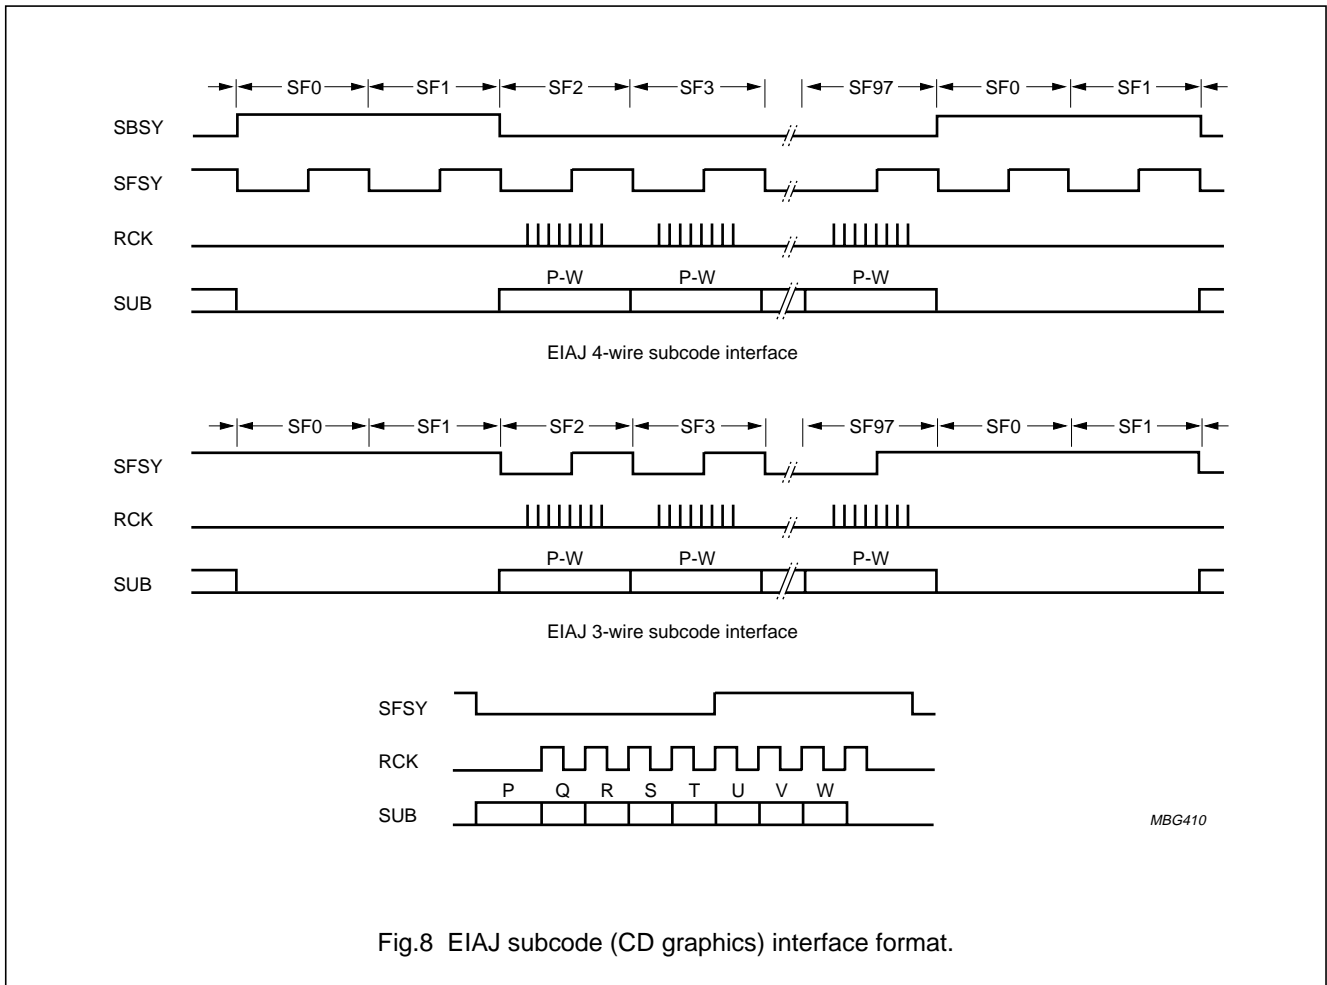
SF0 SF1 SF2 SF3 SF97 SF0 SF1

SBSY

SFSY

RCK

SUB

P-W P-W P-W

EIAJ 4-wire subcode interface

SF0 SF1 SF2 SF3 SF97 SF0 SF1

SFSY

RCK

SUB

P-W P-W P-W

EIAJ 3-wire subcode interface

SFSY

RCK

SUB

P Q R S T U V W

MBG410

Fig.8 EIAJ subcode (CD graphics) interface format.